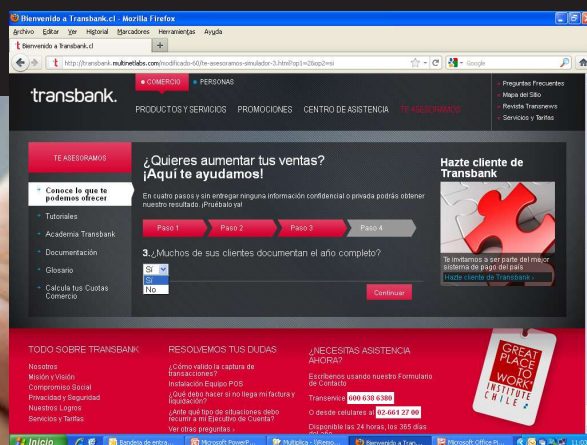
Bienvenido a Transbank.cl - Mozilla Firefox

Archivo Editar Ver Historial Marcadores Herramientas Ayuda

Bienvenido a Transbank.cl +

http://transbank.multinetlabs.com/modificado-60/te-asesoramos-simulador-3.html?op1=2&op2=si

Google

transbank.

COMERCIO PERSONAS

Preguntas Frecuentes
Mapa del Sitio
Revista Transnews
Servicios y Tarifas

PRODUCTOS Y SERVICIOS PROMOCIONES CENTRO DE ASISTENCIA TE ASESORAMOS

TE ASESORAMOS

Conoce lo que te podemos ofrecer
Tutoriales
Academia Transbank
Documentación
Glosario
Calcula tus Cuotas Comercio

¿Quieres aumentar tus ventas?
¡Aquí te ayudamos!

En cuatro pasos y sin entregar ninguna información confidencial o privada podrás obtener nuestro resultado. ¡Pruébalo ya!

Paso 1 Paso 2 Paso 3 Paso 4

3. ¿Muchos de sus clientes documentan el año completo?

Si
Si
No

Continuar

Hazte cliente de Transbank

Te invitamos a ser parte del mayor sistema de pago del país
Hazte cliente de Transbank ›

TODO SOBRE TRANSBANK

Nosotros
Misión y Visión
Compromiso Social
Privacidad y Seguridad
Nuestros Logros
Servicios y Tarifas

RESOLVEMOS TUS DUDAS

¿Cómo valido la captura de transacciones?
Instalación Equipo POS
¿Qué debo hacer si no llega mi factura y liquidación?
¿Ante qué tipo de situaciones debo recurrir a mi Ejecutivo de Cuenta?
Ver otras preguntas ›

¿NECESITAS ASISTENCIA AHORA?

Escríbenos usando nuestro Formulario de Contacto
Transervice 600 638 6380
O desde celulares al 02-661 27 00
Disponible las 24 horas, los 365 días del año

GREAT PLACE TO WORK INSTITUTE CHILE

Inicio Bandeja de entra... Microsoft PowerP... Multiplica - Wiemo... Bienvenido a Tran... Microsoft Office Pi...